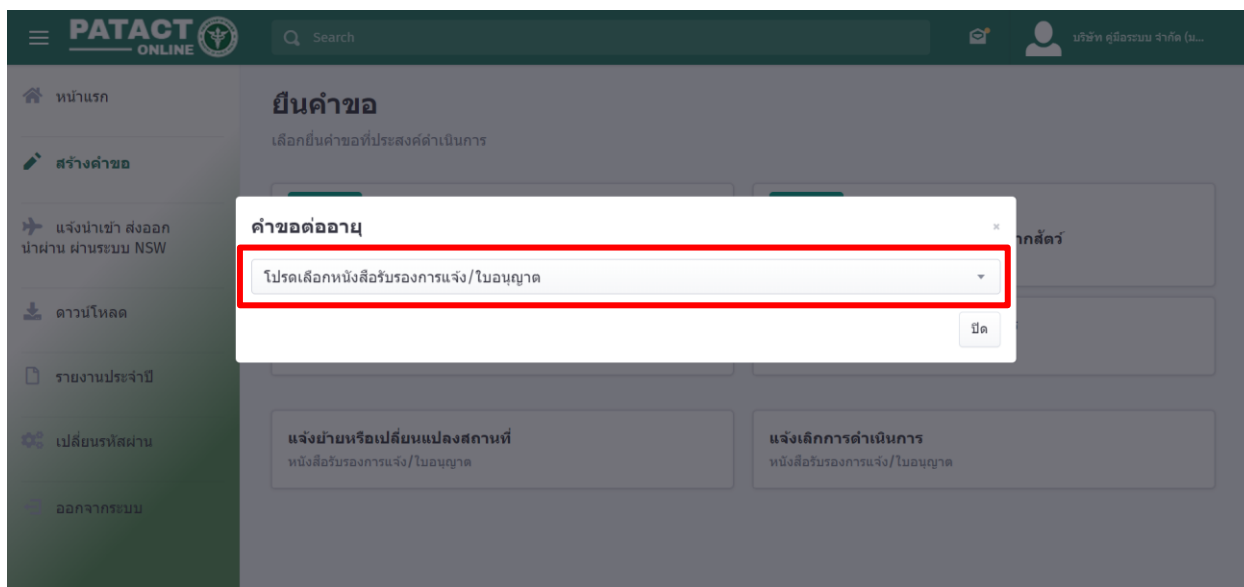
PATACT ONLINE

Search

บริษัท คู่มือระบบ จำกัด (ม...

หน้าแรก

สร้างคำขอ

แจ้งนำเข้า ส่งออก นำผ่าน ผ่านระบบ NSW

ดาวน์โหลด

รายงานประจำปี

เปลี่ยนรหัสผ่าน

ออกจากระบบ

ยื่นคำขอ

เลือกยื่นคำขอที่ประสงค์ดำเนินการ

คำขอต่ออายุ

×

โปรดเลือกหนังสือรับรองการแจ้ง/ใบอนุญาต

ปิด

กสัตว์

แจ้งย้ายหรือเปลี่ยนแปลงสถานที่

หนังสือรับรองการแจ้ง/ใบอนุญาต

แจ้งเลิกการดำเนินการ

หนังสือรับรองการแจ้ง/ใบอนุญาต